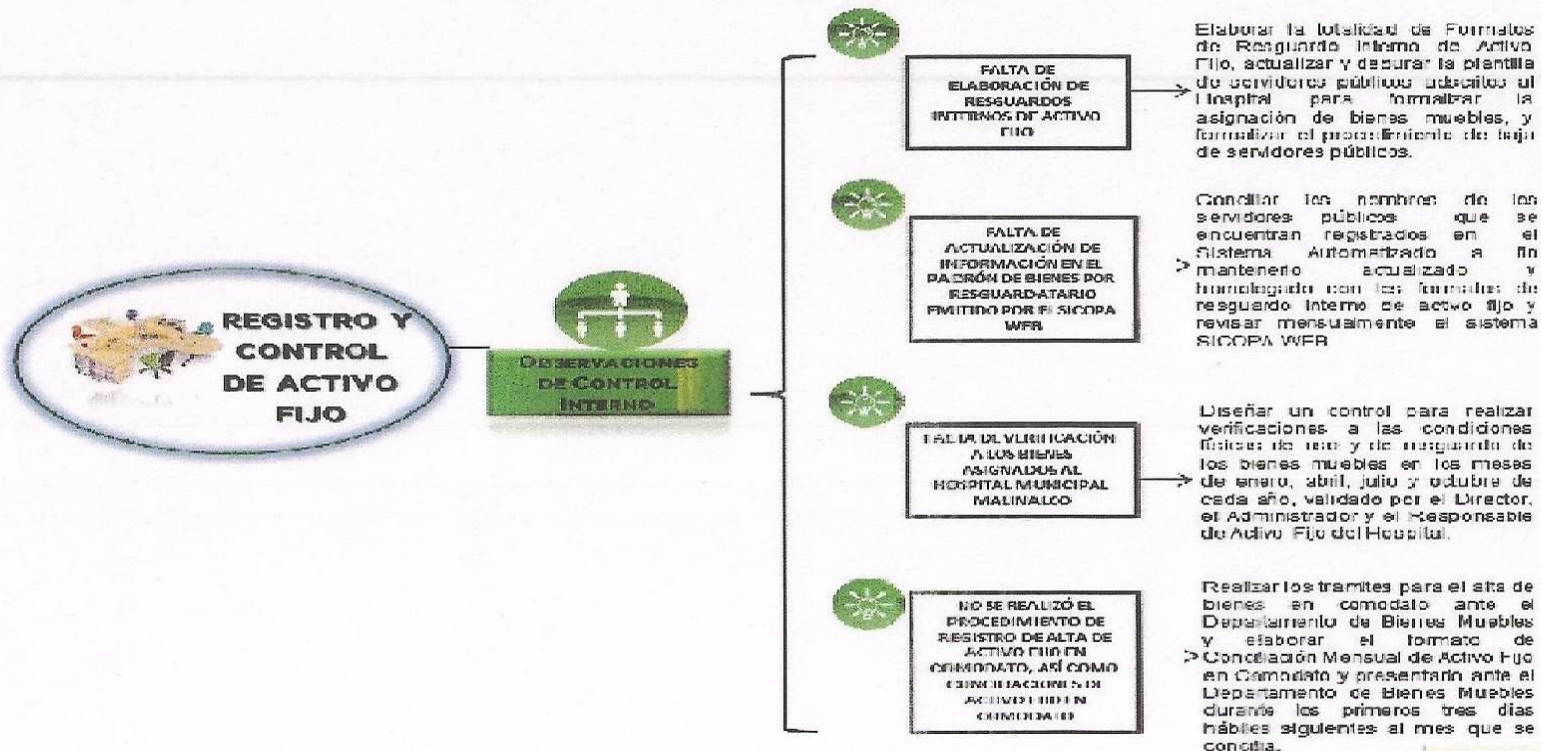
REGISTRO Y CONTROL DE ACTIVO FIJO

OBSERVACIONES DE CONTROL INTERNO

FALTA DE ELABORACIÓN DE RESGUARDOS INTERNOS DE ACTIVO FIJO

Elaborar la totalidad de Formatos de Resguardo Interno de Activo Fijo, actualizar y depurar la plantilla de servidores públicos adscritos al Hospital para formalizar la asignación de bienes muebles, y formalizar el procedimiento de baja de servidores públicos.

FALTA DE ACTUALIZACIÓN DE INFORMACIÓN EN EL PADRÓN DE BIENES POR RESGUARDATARIO EMITIDO POR EL SICOPA WEB

Conciliar los nombres de los servidores públicos que se encuentran registrados en el Sistema Automatizado a fin mantenerlo actualizado y homologado con los formatos de resguardo interno de activo fijo y revisar mensualmente el sistema SICOPA WEB.

FALTA DE VERIFICACIÓN A LOS BIENES ASIGNADOS AL HOSPITAL MUNICIPAL MALINALCO

Diseñar un control para realizar verificaciones a las condiciones físicas de uso y de resguardo de los bienes muebles en los meses de enero, abril, julio y octubre de cada año, validado por el Director, el Administrador y el Responsable de Activo Fijo del Hospital.

NO SE REALIZÓ EL PROCEDIMIENTO DE REGISTRO DE ALTA DE ACTIVO FIJO EN COMODATO, ASÍ COMO CONCILIACIONES DE ACTIVO FIJO EN COMODATO

Realizar los tramites para el alta de bienes en comodato ante el Departamento de Bienes Muebles y elaborar el formato de Conciliación Mensual de Activo Fijo en Comodato y presentarlo ante el Departamento de Bienes Muebles durante los primeros tres días hábiles siguientes al mes que se concilia.